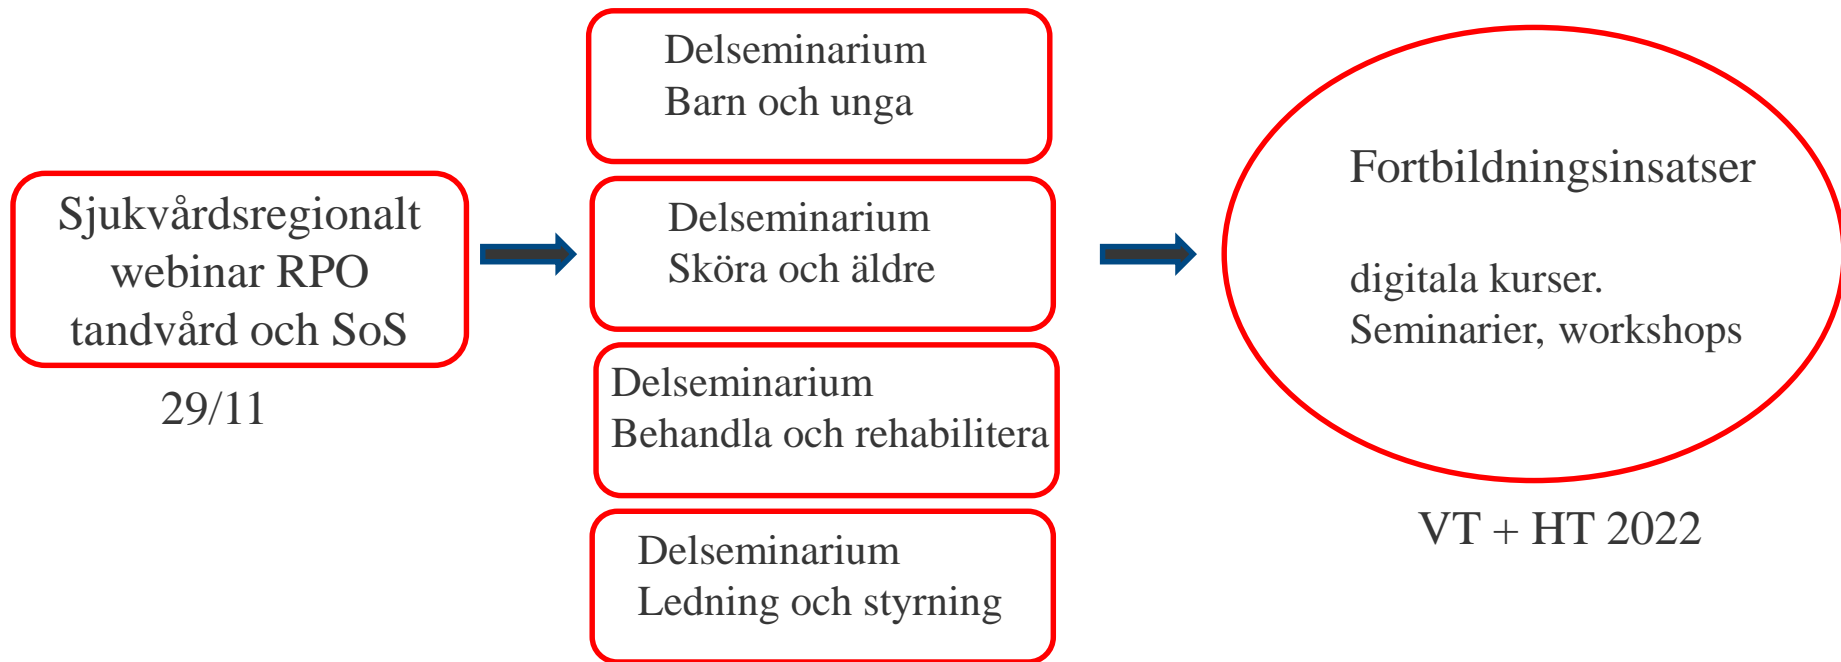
Sjukvårdsregionalt webinar RPO tandvård och SoS

29/11

Delseminarium
Barn och unga

Delseminarium
Sköra och äldre

Delseminarium
Behandla och rehabilitera

Delseminarium
Ledning och styrning

Fortbildningsinsatser

digitala kurser.
Seminarier, workshops

VT + HT 2022